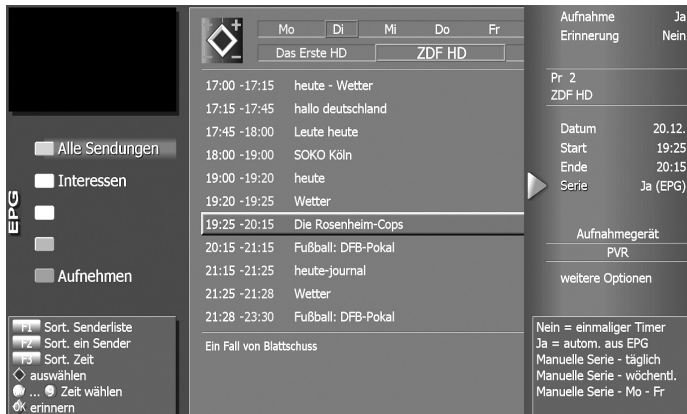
EPG

Alle Sendungen
Interessen
Aufnehmen

F1 Sort. Senderliste
F2 Sort. ein Sender
F3 Sort. Zeit
auswählen
... Zeit wählen
OK erinnern

Mo | Di | Mi | Do | Fr
Das Erste HD | ZDF HD

| | |
|---|---|
| 17:00 -17:15 | heute - Wetter |
| 17:15 -17:45 | hallo deutschland |
| 17:45 -18:00 | Leute heute |
| 18:00 -19:00 | SOKO Köln |
| 19:00 -19:20 | heute |
| 19:20 -19:25 | Wetter |
| 19:25 -20:15 | Die Rosenheim-Cops |
| 20:15 -21:15 | Fußball: DFB-Pokal |
| 21:15 -21:25 | heute-journal |
| 21:25 -21:28 | Wetter |
| 21:28 -23:30 | Fußball: DFB-Pokal |

Ein Fall von Blattschuss

Aufnahme Ja
Erinnerung Nein

Pr 2
ZDF HD

Datum 20.12.
Start 19:25
Ende 20:15
Serie Ja (EPG)

Aufnahmegerät
PVR
weitere Optionen

Nein = einmaliger Timer
Ja = autom. aus EPG
Manuelle Serie - täglich
Manuelle Serie - wöchentl.
Manuelle Serie - Mo - Fr